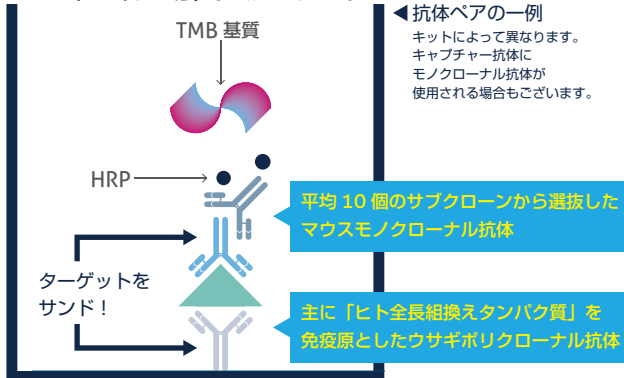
TMB 基質

HRP

ターゲットをサンド！

◀抗体ペアの一例
キットによって異なります。
キャプチャー抗体にモノクローナル抗体が使用される場合もございます。

平均 10 個のサブクローンから選抜したマウスモノクローナル抗体

主に「ヒト全長組換えタンパク質」を免疫原としたウサギポリクローナル抗体